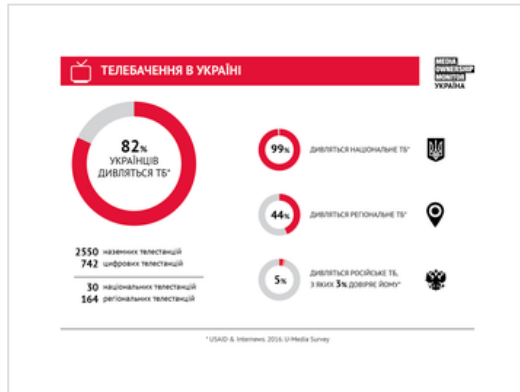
ТЕЛЕБАЧЕННЯ В УКРАЇНІ

MEDIA OWNERSHIP MONITOR УКРАЇНА

82% УКРАЇНЦІВ ДИВЛЯТЬСЯ ТБ*

2550 наземних телестанцій
742 цифрових телестанцій

30 національних телестанцій
164 регіональних телестанцій

99% ДИВЛЯТЬСЯ НАЦІОНАЛЬНЕ ТБ*

44% ДИВЛЯТЬСЯ РЕГІОНАЛЬНЕ ТБ*

5% ДИВЛЯТЬСЯ РОСІЙСЬКЕ ТБ, З ЯКИХ 3% ДОВІРЯЄ ЙОМУ*

* USAID & Internews. 2016. U-Media Survey